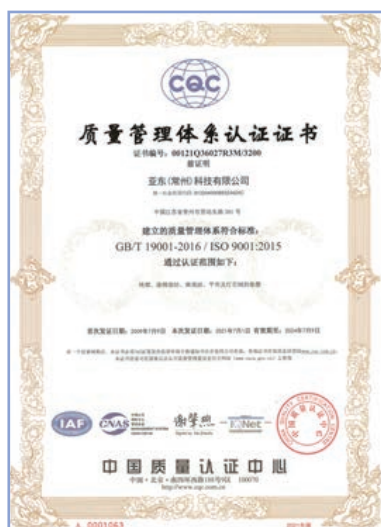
CQC

质量管理体系认证证书

证书编号：00121Q36027R3M/3200

兹证明

亚东(常州)科技有限公司

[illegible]

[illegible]

建立的质量管理体系符合标准：

GB/T 19001-2016 / ISO 9001:2015

通过认证范围如下：

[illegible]

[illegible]

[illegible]

IAF CNAS IQNet

中国质量认证中心

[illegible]

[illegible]

A 0001063